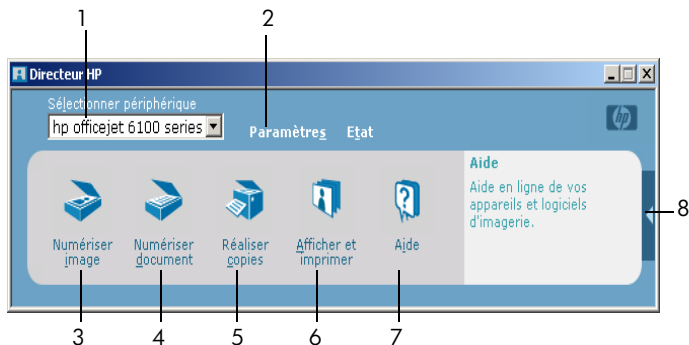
1
2
Directeur HP
Sélectionner périphérique
hp officejet 6100 series
Paramètres
Etat
hp
Aide
Aide en ligne de vos appareils et logiciels d'imagerie.
8
Numériser image
Numériser document
Réaliser copies
Afficher et imprimer
Aide
3
4
5
6
7